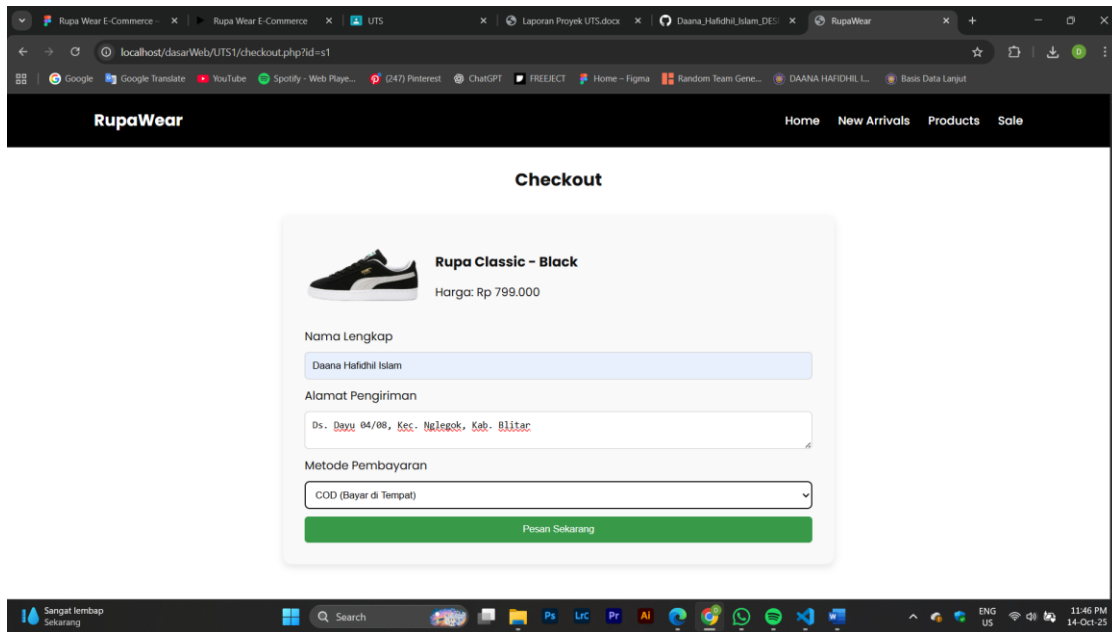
Rupa Wear E-Commerce - ×
Rupa Wear E-Commerce ×
UTS ×
Laporan Proyek UTS.docx ×
Daana_Hafidhil_Islam_DES ×
RupaWear ×
+

localhost/dasarWeb/UTS1/checkout.php?id=s1

Google
Google Translate
YouTube
Spotify - Web Playe...
(247) Pinterest
ChatGPT
FREEJECT
Home – Figma
Random Team Gene...
DAANA HAFIDHIL I...
Basis Data Lanjut

RupaWear

Home New Arrivals Products Sale

Checkout

Rupa Classic - Black

Harga: Rp 799.000

Nama Lengkap

Daana Hafidhil Islam

Alamat Pengiriman

Ds. Dayu 04/08, Kec. Nglegok, Kab. Blitar

Metode Pembayaran

COD (Bayar di Tempat)

Pesan Sekarang

Sangat lembap
Sekarang

Search

ENG
US

11:46 PM
14-Oct-25